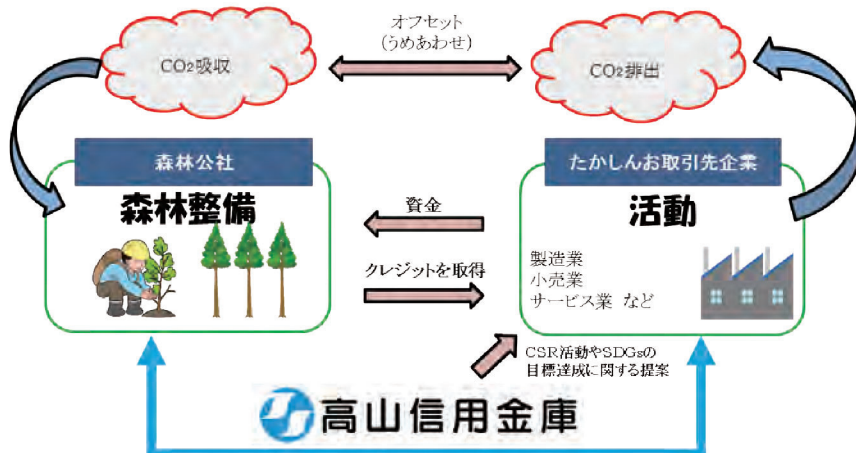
オフセット
(うめあわせ)

$CO_2$吸収

$CO_2$排出

森林公社

森林整備

たかしんお取引先企業

活動

資金

クレジットを取得

製造業
小売業
サービス業 など

CSR活動やSDGsの
目標達成に関する提案

高山信用金庫